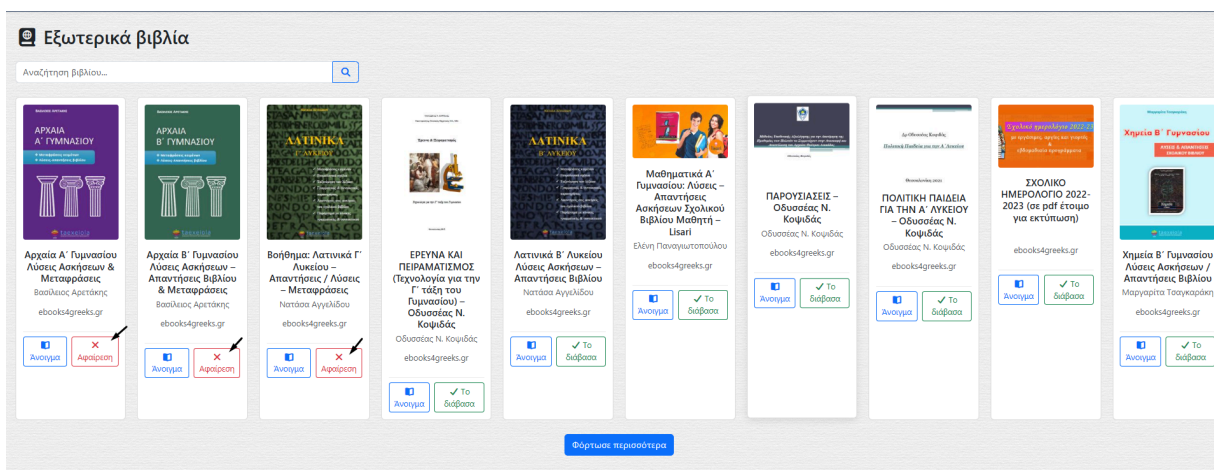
Εξωτερικά βιβλία

Αναζήτηση βιβλίου...

ΑΡΧΑΙΑ Α΄ ΓΥΜΝΑΣΙΟΥ

Αρχαία Α΄ Γυμνασίου Λύσεις Ασκήσεων & Μεταφράσεις
Βασίλειος Αρετάκης
ebooks4greeks.gr
Άνοιγμα
Αφαίρεση

ΑΡΧΑΙΑ Β΄ ΓΥΜΝΑΣΙΟΥ

Αρχαία Β΄ Γυμνασίου Λύσεις Ασκήσεων – Απαντήσεις Βιβλίου & Μεταφράσεις
Βασίλειος Αρετάκης
ebooks4greeks.gr
Άνοιγμα
Αφαίρεση

ΛΑΤΙΝΙΚΑ Γ΄ ΛΥΚΕΙΟΥ

Βοήθημα: Λατινικά Γ΄ Λυκείου – Απαντήσεις / Λύσεις – Μεταφράσεις
Νατάσα Αγγελίδου
ebooks4greeks.gr
Άνοιγμα
Αφαίρεση

ΕΡΕΥΝΑ ΚΑΙ ΠΕΙΡΑΜΑΤΙΣΜΟΣ (Τεχνολογία για την Γ΄ τάξη του Γυμνασίου) – Οδυσσέας Ν. Κοψιδάς
Οδυσσέας Ν. Κοψιδάς
ebooks4greeks.gr
Άνοιγμα
Το διάβασα

ΛΑΤΙΝΙΚΑ Β΄ ΛΥΚΕΙΟΥ

Λατινικά Β΄ Λυκείου Λύσεις Ασκήσεων – Απαντήσεις Βιβλίου
Νατάσα Αγγελίδου
ebooks4greeks.gr
Άνοιγμα
Το διάβασα

Μαθηματικά Α΄ Γυμνασίου: Λύσεις – Απαντήσεις Ασκήσεων Σχολικού Βιβλίου Μαθητή – Lisari
Ελένη Παναγιωτοπούλου
ebooks4greeks.gr
Άνοιγμα
Το διάβασα

ΠΑΡΟΥΣΙΑΣΕΙΣ – Οδυσσέας Ν. Κοψιδάς
Οδυσσέας Ν. Κοψιδάς
ebooks4greeks.gr
Άνοιγμα
Το διάβασα

Πολιτική Παιδεία για την Α΄ Λυκείου

ΠΟΛΙΤΙΚΗ ΠΑΙΔΕΙΑ ΓΙΑ ΤΗΝ Α΄ ΛΥΚΕΙΟΥ – Οδυσσέας Ν. Κοψιδάς
ebooks4greeks.gr
Άνοιγμα
Το διάβασα

Σχολικό ημερολόγιο 2022-23

ΣΧΟΛΙΚΟ ΗΜΕΡΟΛΟΓΙΟ 2022-2023 (σε pdf έτοιμο για εκτύπωση)
ebooks4greeks.gr
Άνοιγμα
Το διάβασα

Χημεία Β΄ Γυμνασίου

Χημεία Β΄ Γυμνασίου Λύσεις Ασκήσεων / Μαργαρίτα Τσαγκαράκη
ebooks4greeks.gr
Άνοιγμα
Το διάβασα

Φόρτωσε περισσότερα